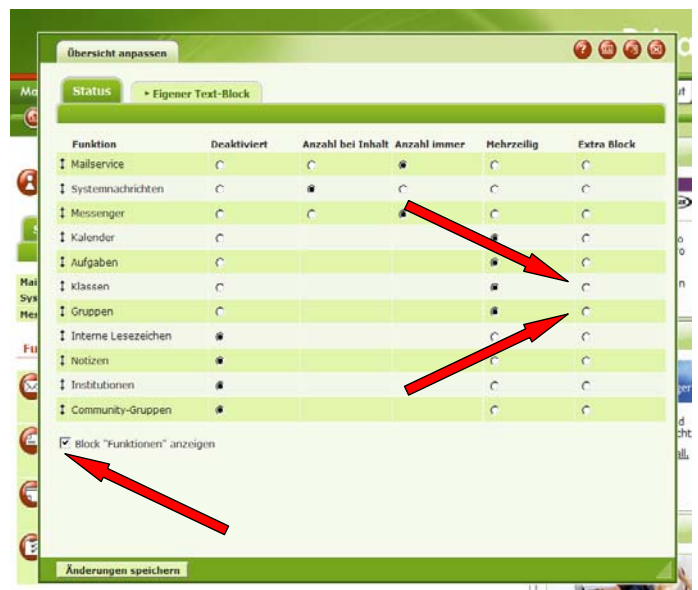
Übersicht anpassen

Status

▸ Eigener Text-Block

| Funktion | Deaktiviert | Anzahl bei Inhalt | Anzahl immer | Mehrzeilig | Extra Block |
|---|---|---|---|---|---|
| Mailservice | | | | | |
| Systemnachrichten | | | | | |
| Messenger | | | | | |
| Kalender | | | | | |
| Aufgaben | | | | | |
| Klassen | | | | | |
| Gruppen | | | | | |
| Interne Lesezeichen | | | | | |
| Notizen | | | | | |
| Institutionen | | | | | |
| Community-Gruppen | | | | | |

Block "Funktionen" anzeigen

Änderungen speichern